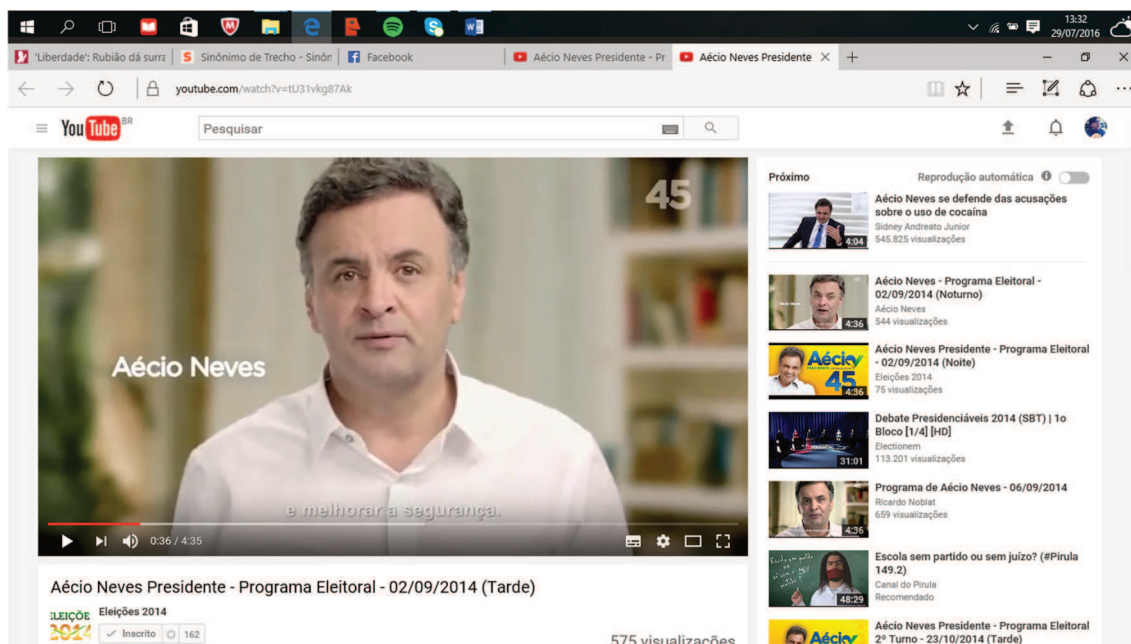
13:32
29/07/2016

'Liberdade': Rubião dá surra | Sinónimo de Trecho - Sinón | Facebook | Aécio Neves Presidente - Pr | Aécio Neves Presidente ×

youtube.com/watch?v=tU31vkg87Ak

YouTube BR
Pesquisar

45

Aécio Neves

e melhorar a segurança.

0:36 / 4:35

Aécio Neves Presidente - Programa Eleitoral - 02/09/2014 (Tarde)

ELEIÇÕES 2014
Eleições 2014
✓ Inscrito 162

575 visualizações

Próximo
Reprodução automática

Aécio Neves se defende das acusações sobre o uso de cocaína
Sidney Andreato Junior
545.825 visualizações
4:04

Aécio Neves - Programa Eleitoral - 02/09/2014 (Noturno)
Aécio Neves
544 visualizações
4:36

Aécio Neves Presidente - Programa Eleitoral - 02/09/2014 (Noite)
Eleições 2014
75 visualizações
Aécio
45
4:36

Debate Presidenciáveis 2014 (SBT) | 1o Bloco [1/4] [HD]
Electionem
113.201 visualizações
31:01

Programa de Aécio Neves - 06/09/2014
Ricardo Noblat
659 visualizações
4:36

Escola sem partido ou sem juízo? (#Pirula 149.2)
Canal do Pirula
Recomendado
48:29

Aécio Neves Presidente - Programa Eleitoral 2º Turno - 23/10/2014 (Tarde)
Aécio